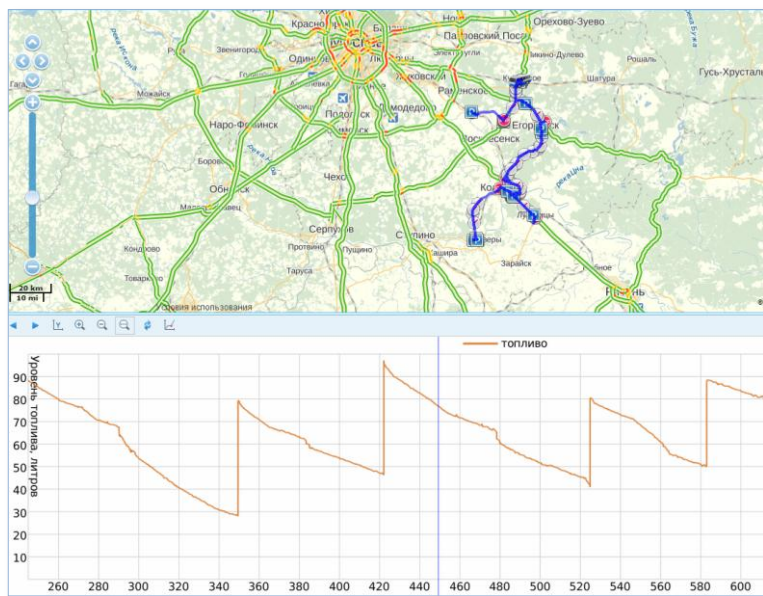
Красно
Москва
Ногинск
Павловский Посад
Орехово-Зуево
Ликино-Дулево
Рошаль
Гусь-Хрустальный
Звенигород
Одинцово
Жуковский
Шатура
Можайск
Голицыно
Раменское
Егорьевск
Наро-Фоминск
Подольск
Домодедово
Воскресенск
Боровск
Обнинск
Чехов
Коломна
Малоярославец
Луховицы
Серпухов
Ступино
Кондрово
Протвино
Пущино
Кашира
Озёры
Зарайск
Таруса
Товарково
Рязань
Условия использования
20 km
10 mi
топливо
Уровень топлива, литров
90
80
70
60
50
40
30
20
10
260
280
300
320
340
360
380
400
420
440
460
480
500
520
540
560
580
600